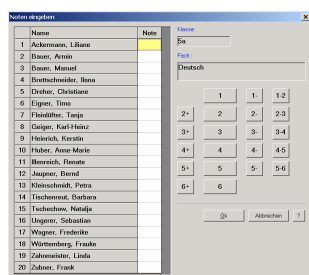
Noten eingeben

| | Name | Note |
|---|---|---|
| 1 | Ackermann, Liliane | |
| 2 | Bauer, Armin | |
| 3 | Bauer, Manuel | |
| 4 | Brettschneider, Ilona | |
| 5 | Dreher, Christiane | |
| 6 | Eigner, Timo | |
| 7 | Fleinlüfter, Tanja | |
| 8 | Geiger, Karl-Heinz | |
| 9 | Heinrich, Kerstin | |
| 10 | Huber, Anne-Marie | |
| 11 | Illenreich, Renate | |
| 12 | Jaupner, Bernd | |
| 13 | Kleinschmidt, Petra | |
| 14 | Tischenreut, Barbara | |
| 15 | Tschechow, Natalja | |
| 16 | Ungerer, Sebastian | |
| 17 | Wagner, Frederike | |
| 18 | Württemberg, Frauke | |
| 19 | Zahnmeister, Linda | |
| 20 | Zubner, Frank | |

Klasse
5a

Fach
Deutsch

1 1- 1-2
2+ 2 2- 2-3
3+ 3 3- 3-4
4+ 4 4- 4-5
5+ 5 5- 5-6
6+ 6

Ok Abbrechen ?